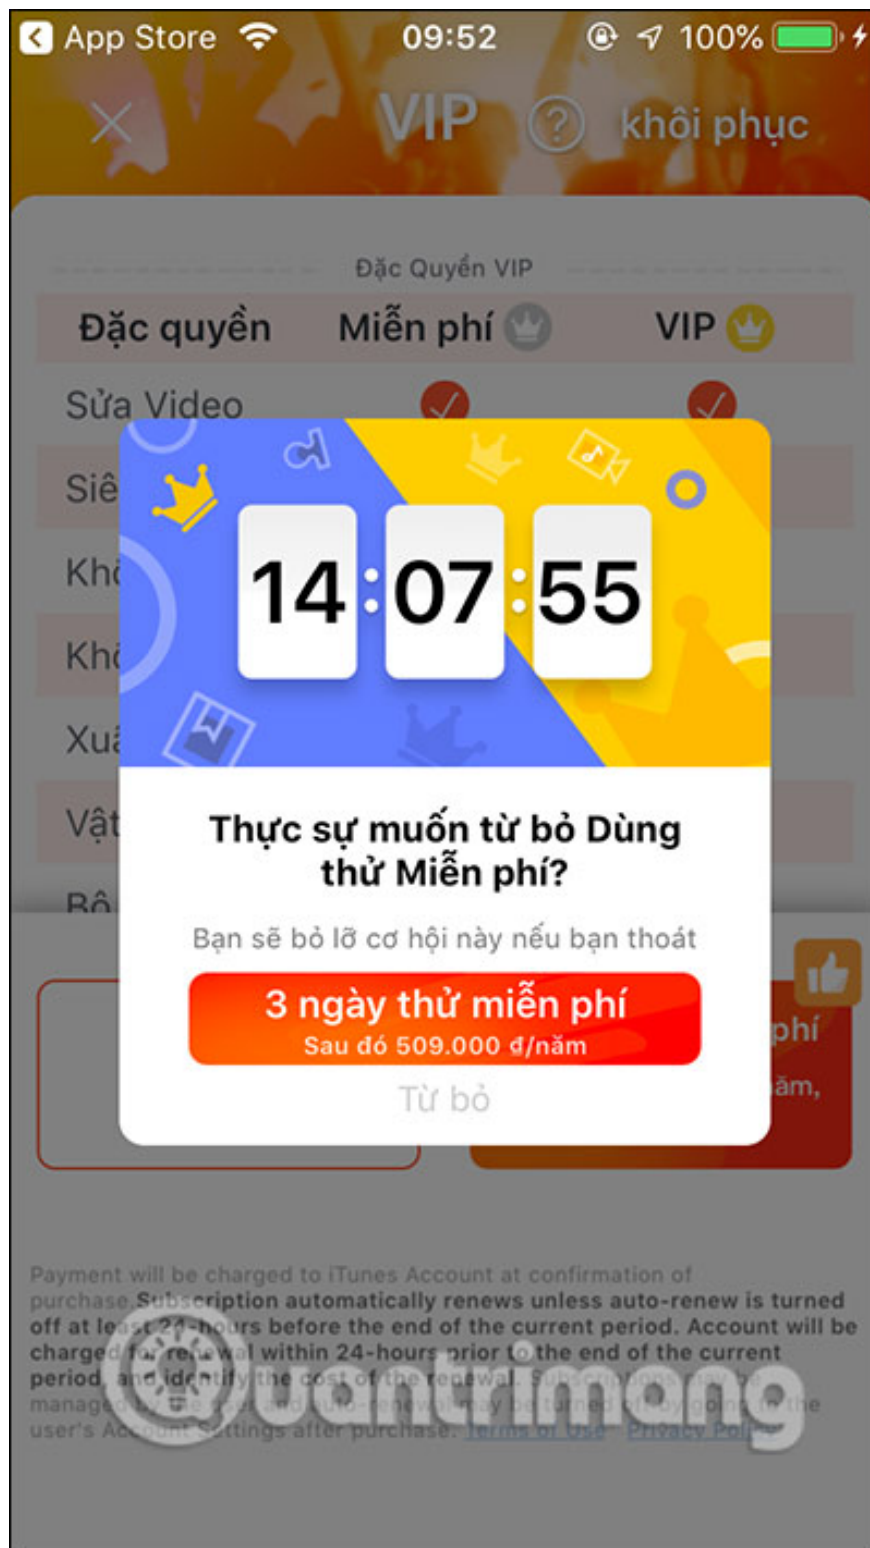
App Store 09:52 100%

VIP khôi phục

Đặc Quyền VIP

| Đặc quyền | Miễn phí | VIP |
|---|---|---|
| Sửa Video | | |
| Siê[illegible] | | |
| Kh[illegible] | | |
| Kh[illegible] | | |
| Xu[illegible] | | |
| Vật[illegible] | | |
| Bô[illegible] | | |

14:07:55

Thực sự muốn từ bỏ Dùng thử Miễn phí?

Bạn sẽ bỏ lỡ cơ hội này nếu bạn thoát

3 ngày thử miễn phí
Sau đó 509.000 đ/năm

Từ bỏ

phí
năm,

Payment will be charged to iTunes Account at confirmation of purchase. Subscription automatically renews unless auto-renew is turned off at least 24-hours before the end of the current period. Account will be charged for renewal within 24-hours prior to the end of the current period, and identify the cost of the renewal. Subscriptions may be managed by the user and auto-renewal may be turned off by going to the user's Account Settings after purchase. Terms of Use Privacy Policy

Quantrimang